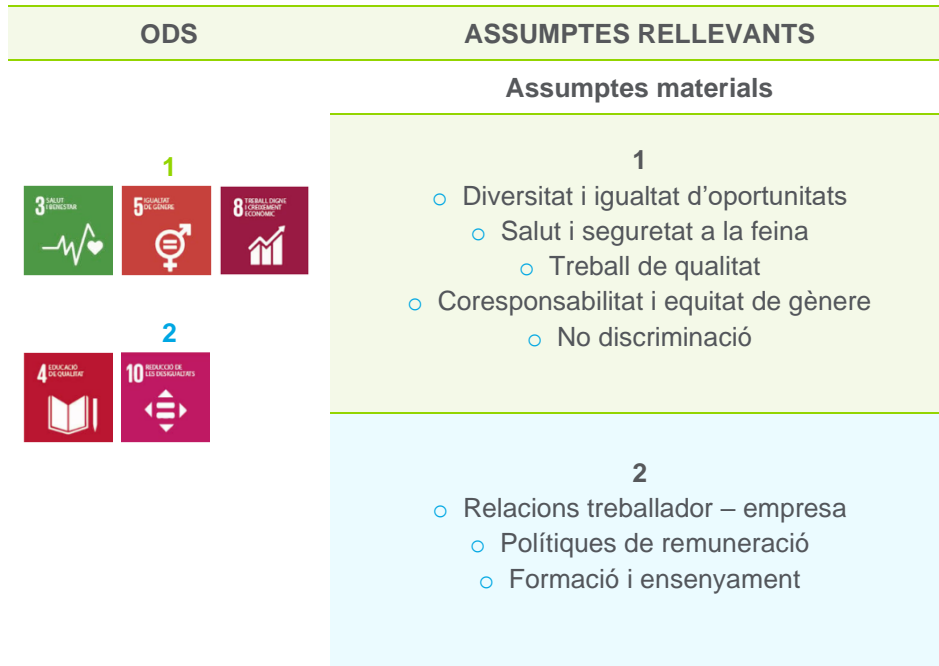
| ODS | ASSUMPTES RELLEVANTS |
|---|---|
| | **Assumptes materials** |
| **1** 3 SALUT I BENESTAR 5 IGUALTAT DE GÈNERE 8 TREBALL DIGNE I CREIXEMENT ECONÒMIC | **1** ○ Diversitat i igualtat d'oportunitats ○ Salut i seguretat a la feina ○ Treball de qualitat ○ Coresponsabilitat i equitat de gènere ○ No discriminació |
| **2** 4 EDUCACIÓ DE QUALITAT 10 REDUCCIÓ DE LES DESIGUALTATS | **2** ○ Relacions treballador – empresa ○ Polítiques de remuneració ○ Formació i ensenyament |